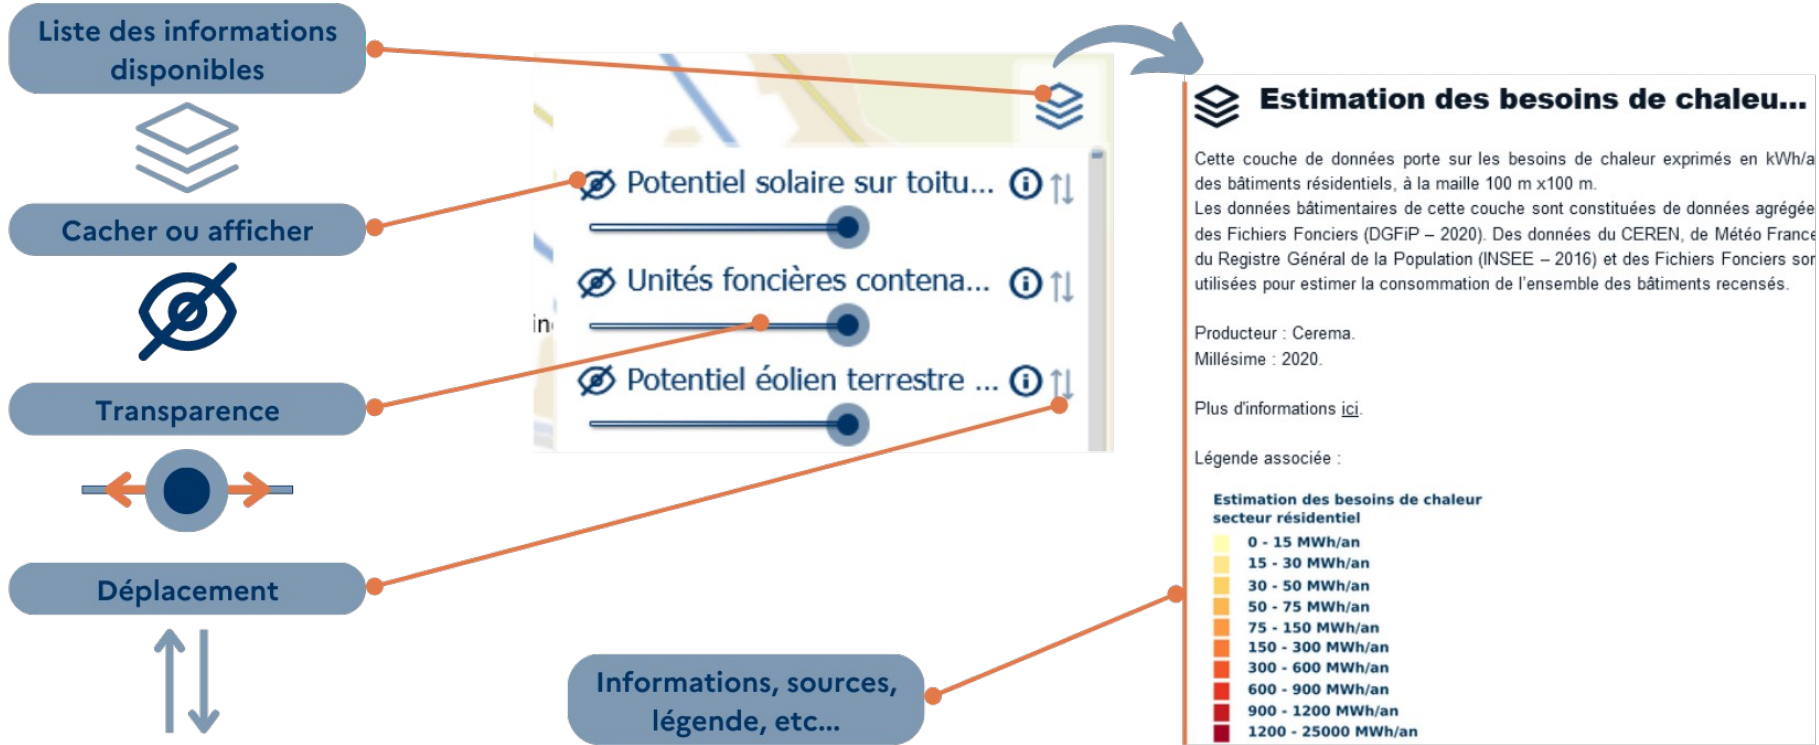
Liste des informations disponibles

Cacher ou afficher

Transparence

Déplacement

Potentiel solaire sur toitu...

Unités foncières contena...

in

Potentiel éolien terrestre ...

Informations, sources, légende, etc...

Estimation des besoins de chaleu...

Cette couche de données porte sur les besoins de chaleur exprimés en kWh/a des bâtiments résidentiels, à la maille 100 m x100 m.
Les données bâtimentaires de cette couche sont constituées de données agrégée des Fichiers Fonciers (DGFiP – 2020). Des données du CEREN, de Météo France du Registre Général de la Population (INSEE – 2016) et des Fichiers Fonciers sor utilisées pour estimer la consommation de l'ensemble des bâtiments recensés.

Producteur : Cerema.
Millésime : 2020.

Plus d'informations ici.

Légende associée :

Estimation des besoins de chaleur secteur résidentiel
0 - 15 MWh/an
15 - 30 MWh/an
30 - 50 MWh/an
50 - 75 MWh/an
75 - 150 MWh/an
150 - 300 MWh/an
300 - 600 MWh/an
600 - 900 MWh/an
900 - 1200 MWh/an
1200 - 25000 MWh/an